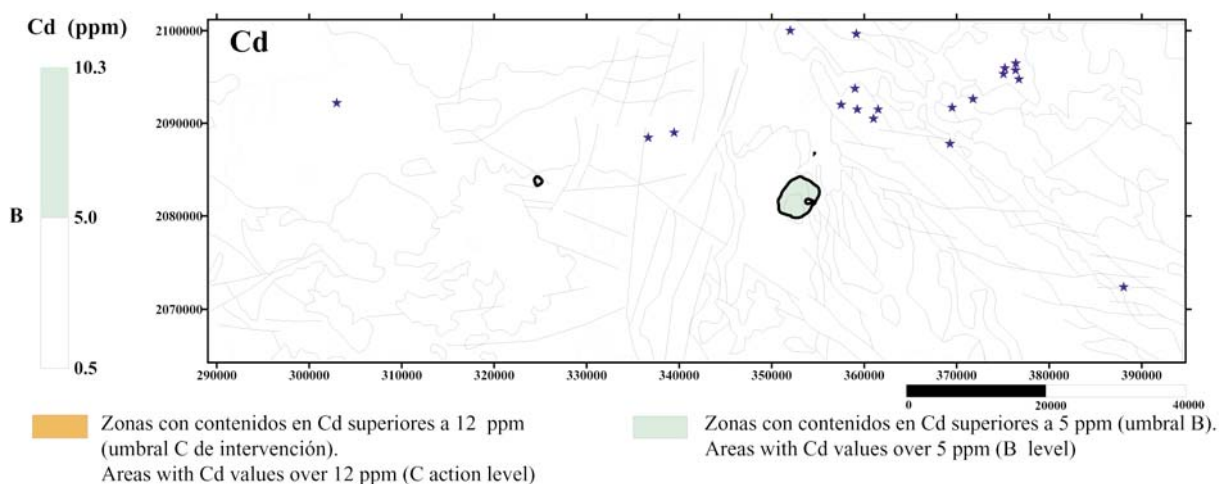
Cd (ppm)

10.3

B

5.0

0.5

Cd

2100000

2090000

2080000

2070000

290000 300000 310000 320000 330000 340000 350000 360000 370000 380000 390000

0 20000 40000

Zonas con contenidos en Cd superiores a 12 ppm (umbral C de intervención).
Areas with Cd values over 12 ppm (C action level)

Zonas con contenidos en Cd superiores a 5 ppm (umbral B).
Areas with Cd values over 5 ppm (B level)